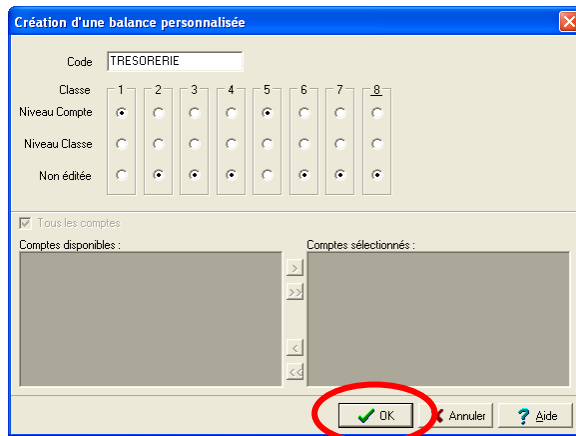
Création d'une balance personnalisée

Code TRESORERIE

Classe 1 2 3 4 5 6 7 8

Niveau Compte

Niveau Classe

Non éditée

Tous les comptes

Comptes disponibles :

Comptes sélectionnés :

>

>>

<

<<

OK

Annuler

Aide